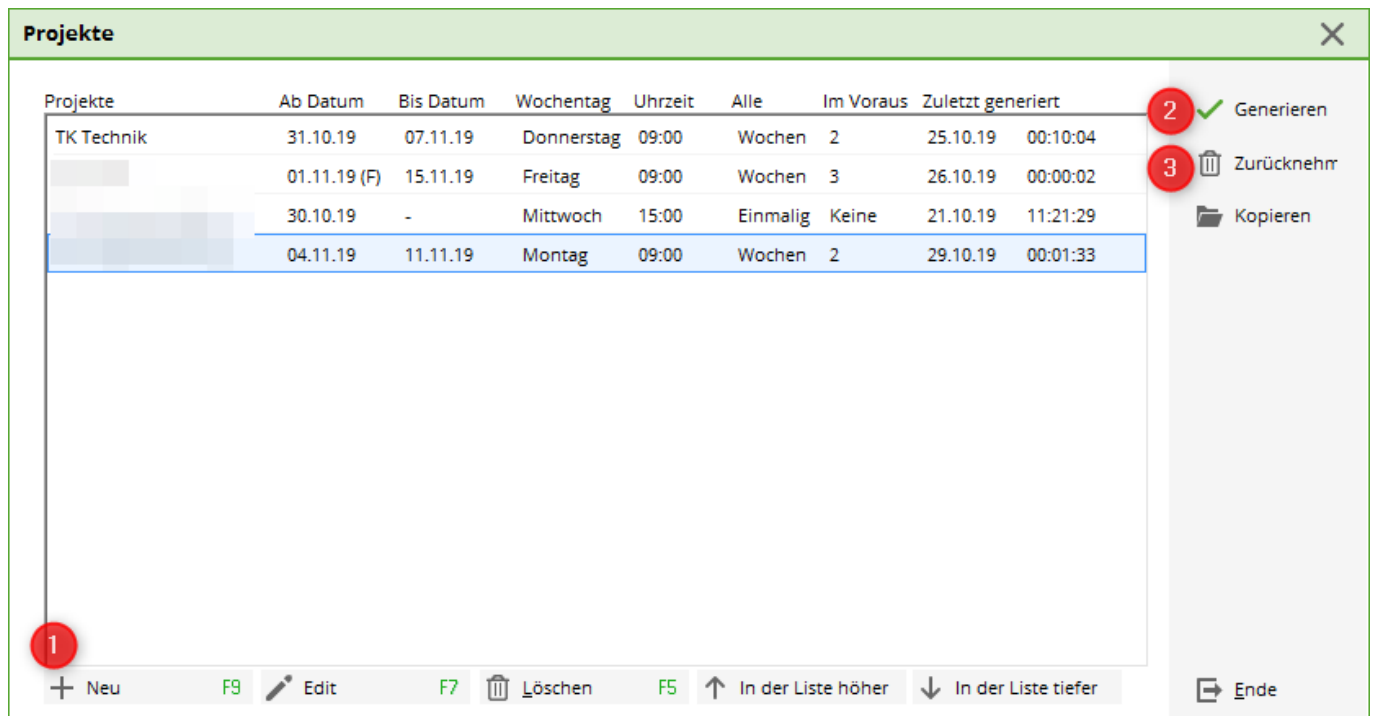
Projekte

| Projekte | Ab Datum | Bis Datum | Wochentag | Uhrzeit | Alle | Im Voraus | Zuletzt generiert | |
|---|---|---|---|---|---|---|---|---|
| TK Technik | 31.10.19 | 07.11.19 | Donnerstag | 09:00 | Wochen | 2 | 25.10.19 | 00:10:04 |
| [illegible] | 01.11.19 (F) | 15.11.19 | Freitag | 09:00 | Wochen | 3 | 26.10.19 | 00:00:02 |
| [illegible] | 30.10.19 | - | Mittwoch | 15:00 | Einmalig | Keine | 21.10.19 | 11:21:29 |
| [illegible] | 04.11.19 | 11.11.19 | Montag | 09:00 | Wochen | 2 | 29.10.19 | 00:01:33 |

2 Generieren
3 Zurücknehm
Kopieren

1
Neu F9
Edit F7
Löschen F5
In der Liste höher
In der Liste tiefer
Ende